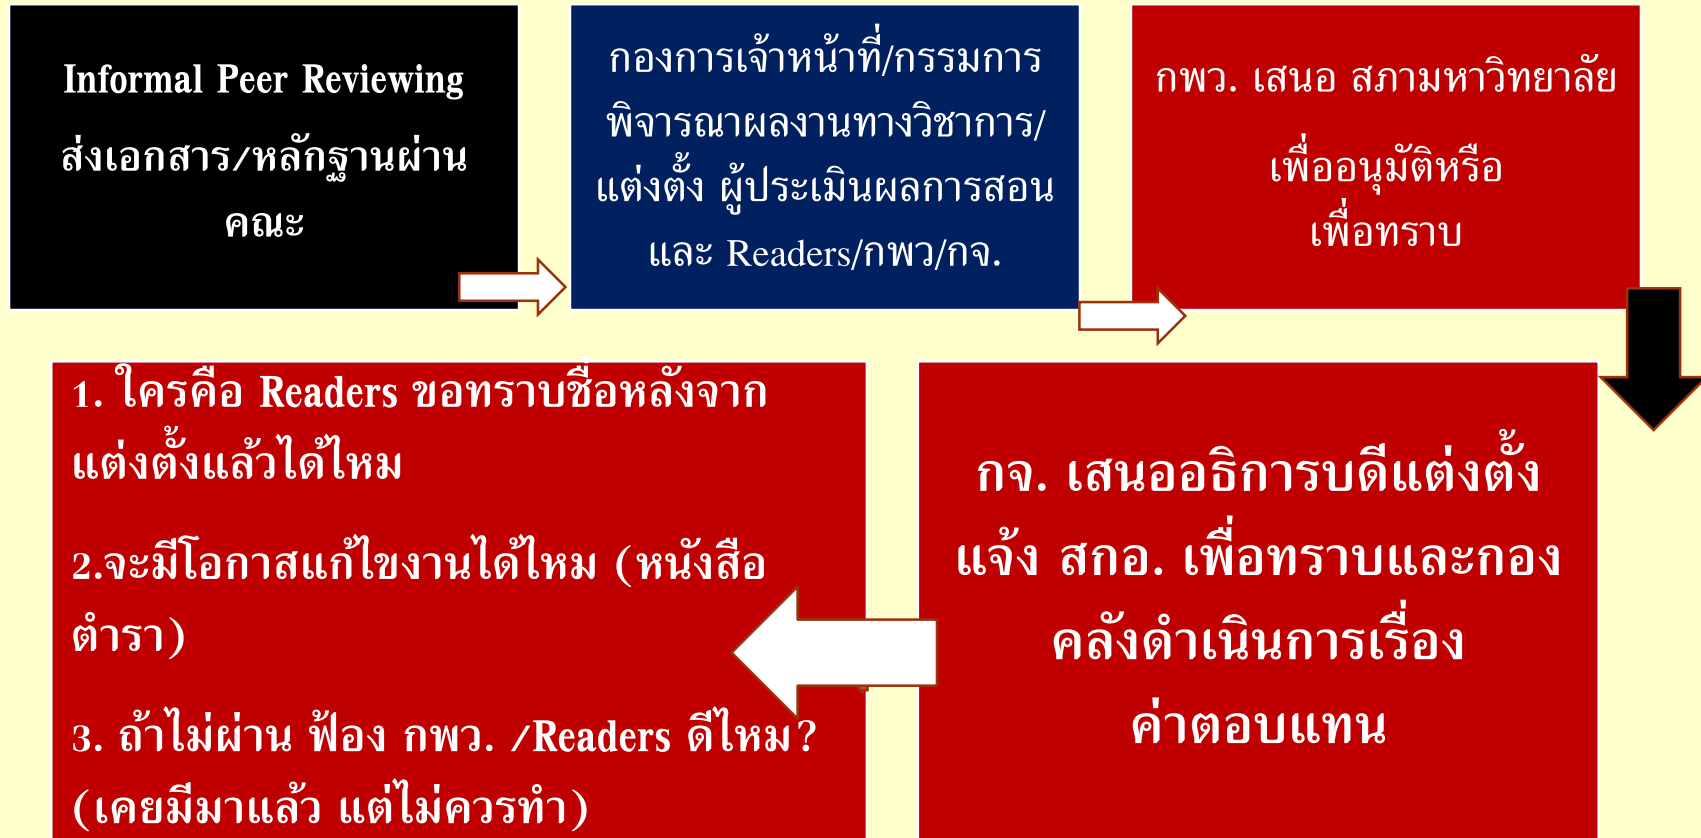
Informal Peer Reviewing
ส่งเอกสาร/หลักฐานผ่านคณะ

กองการเจ้าหน้าที่/กรรมการพิจารณาผลงานทางวิชาการ/แต่งตั้ง ผู้ประเมินผลการสอน และ Readers/กพว/กจ.

กพว. เสนอ สภามหาวิทยาลัย

เพื่ออนุมัติหรือ
เพื่อทราบ

กจ. เสนออธิการบดีแต่งตั้ง แจ้ง สกอ. เพื่อทราบและกองคลังดำเนินการเรื่องค่าตอบแทน

1. ใครคือ Readers ขอทราบชื่อหลังจากแต่งตั้งแล้วได้ไหม

2.จะมีโอกาสแก้ไขงานได้ไหม (หนังสือตำรา)

3. ถ้าไม่ผ่าน ฟ้อง กพว. /Readers ดีไหม? (เคยมีมาแล้ว แต่ไม่ควรทำ)